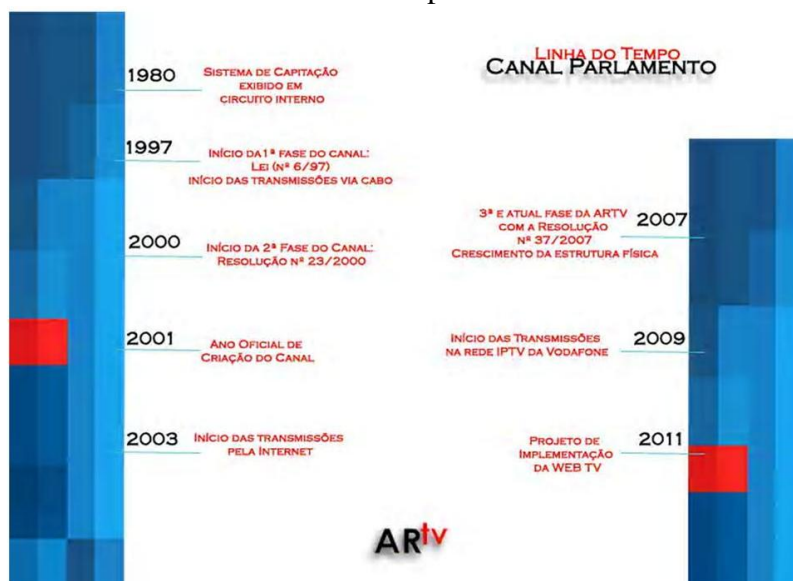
Linha do Tempo
Canal Parlamento

1980 Sistema de Capitação exibido em circuito interno

1997 Início da 1ª fase do canal: Lei (nº 6/97) Início das transmissões via cabo

2000 Início da 2ª Fase do Canal: Resolução nº 23/2000

2001 Ano Oficial de Criação do Canal

2003 Início das transmissões pela Internet

3ª e atual fase da ARTV com a Resolução nº 37/2007 Crescimento da estrutura física 2007

Início das Transmissões na rede IPTV da Vodafone 2009

Projeto de Implementação da WEB TV 2011

AR$^{tv}$